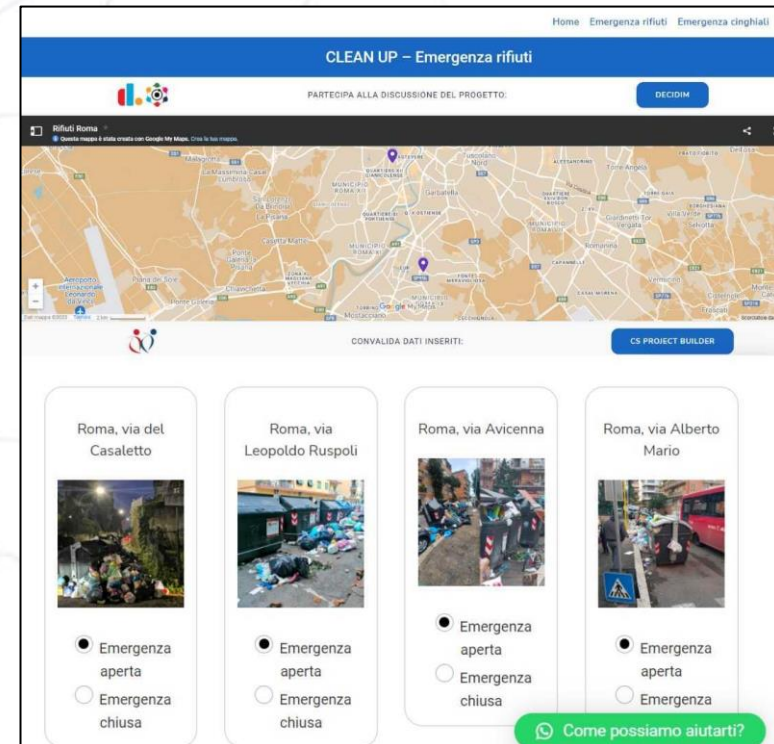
Home Emergenza rifiuti Emergenza cinghiali

CLEAN UP – Emergenza rifiuti

PARTECIPA ALLA DISCUSSIONE DEL PROGETTO:

DECIDIM

Rifiuti Roma

Questa mappa è stata creata con Google My Maps. Crea la tua mappa.

Magliana

Garbatella

MUNICIPIO ROMA XI

Torre Angela

Romanina

Aeroporto Internazionale Leonardo da Vinci

Ponte Galeria

Vermicino

Google My Maps

CONVALIDA DATI INSERITI:

CS PROJECT BUILDER

Roma, via del Casaletto

Emergenza aperta

Emergenza chiusa

Roma, via Leopoldo Ruspoli

Emergenza aperta

Emergenza chiusa

Roma, via Avicenna

Emergenza aperta

Emergenza chiusa

Roma, via Alberto Mario

Emergenza aperta

Emergenza

Come possiamo aiutarti?